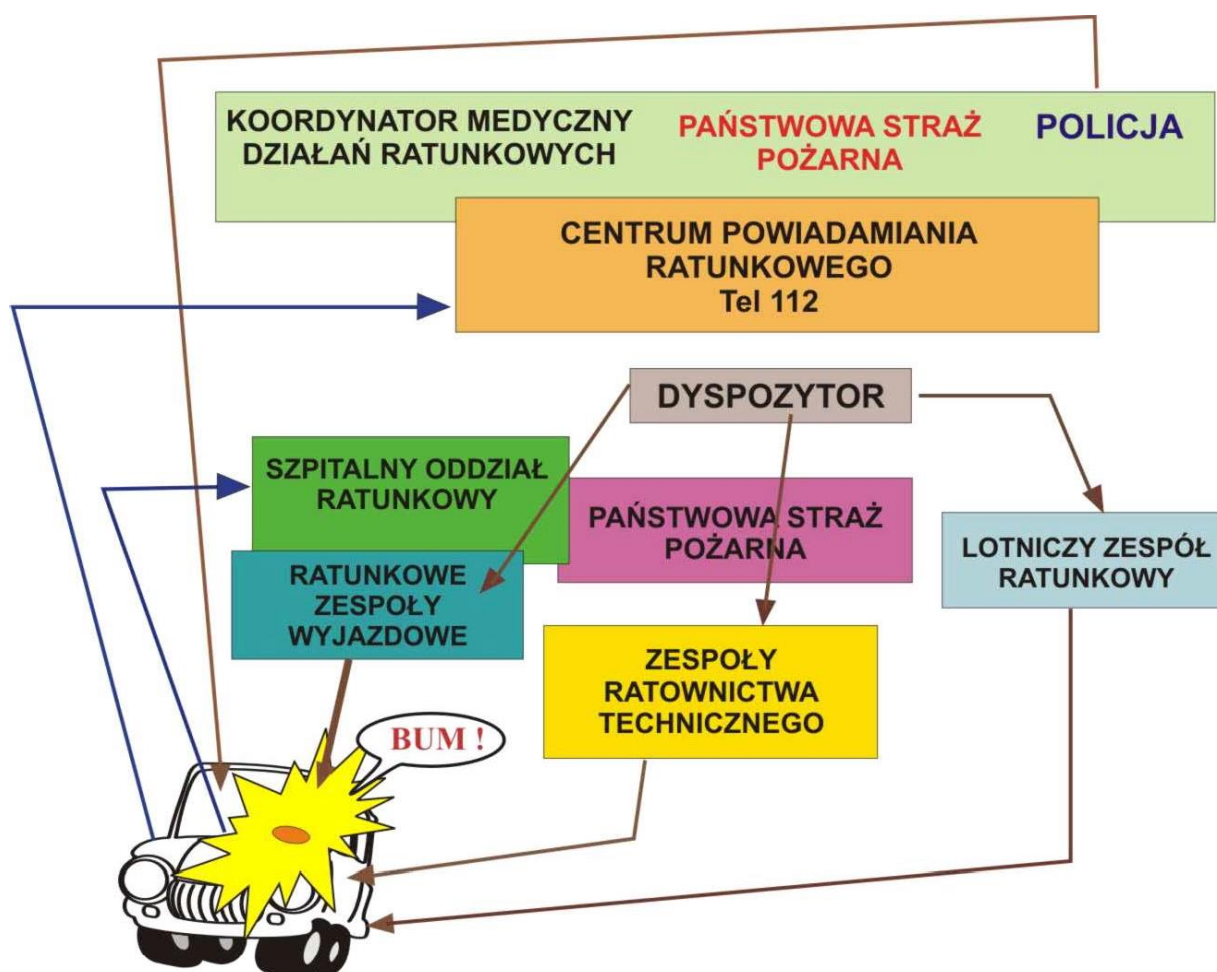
KOORDYNATOR MEDYCZNY DZIAŁAŃ RATUNKOWYCH

PAŃSTWOWA STRAŻ POŻARNA

POLICJA

CENTRUM POWIADAMIANIA RATUNKOWEGO
Tel 112

DYSPOZYTOR

SZPITALNY ODDZIAŁ RATUNKOWY

PAŃSTWOWA STRAŻ POŻARNA

LOTNICZY ZESPÓŁ RATUNKOWY

RATUNKOWE ZESPOŁY WYJAZDOWE

ZESPOŁY RATOWNICTWA TECHNICZNEGO

BUM !